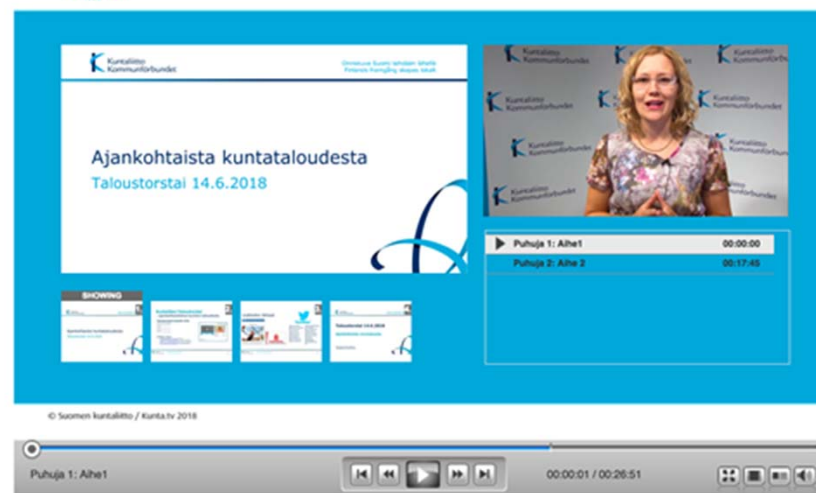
Kuntaliitto
Kommunförbundet

Onnistuva Suomi tehdään lähellä
Finlands framgång skapas lokalt

Ajankohtaista kuntataloudesta
Taloustorstai 14.6.2018

Kuntaliitto Kommunförbundet

| Puhuja 1: Aihe1 | 00:00:00 |
|---|---|
| Puhuja 2: Aihe 2 | 00:17:45 |

SHOWING

Taloustorstai 14.6.2018

© Suomen kuntaliitto / Kunta.tv 2018

Puhuja 1: Aihe1

00:00:01 / 00:26:51